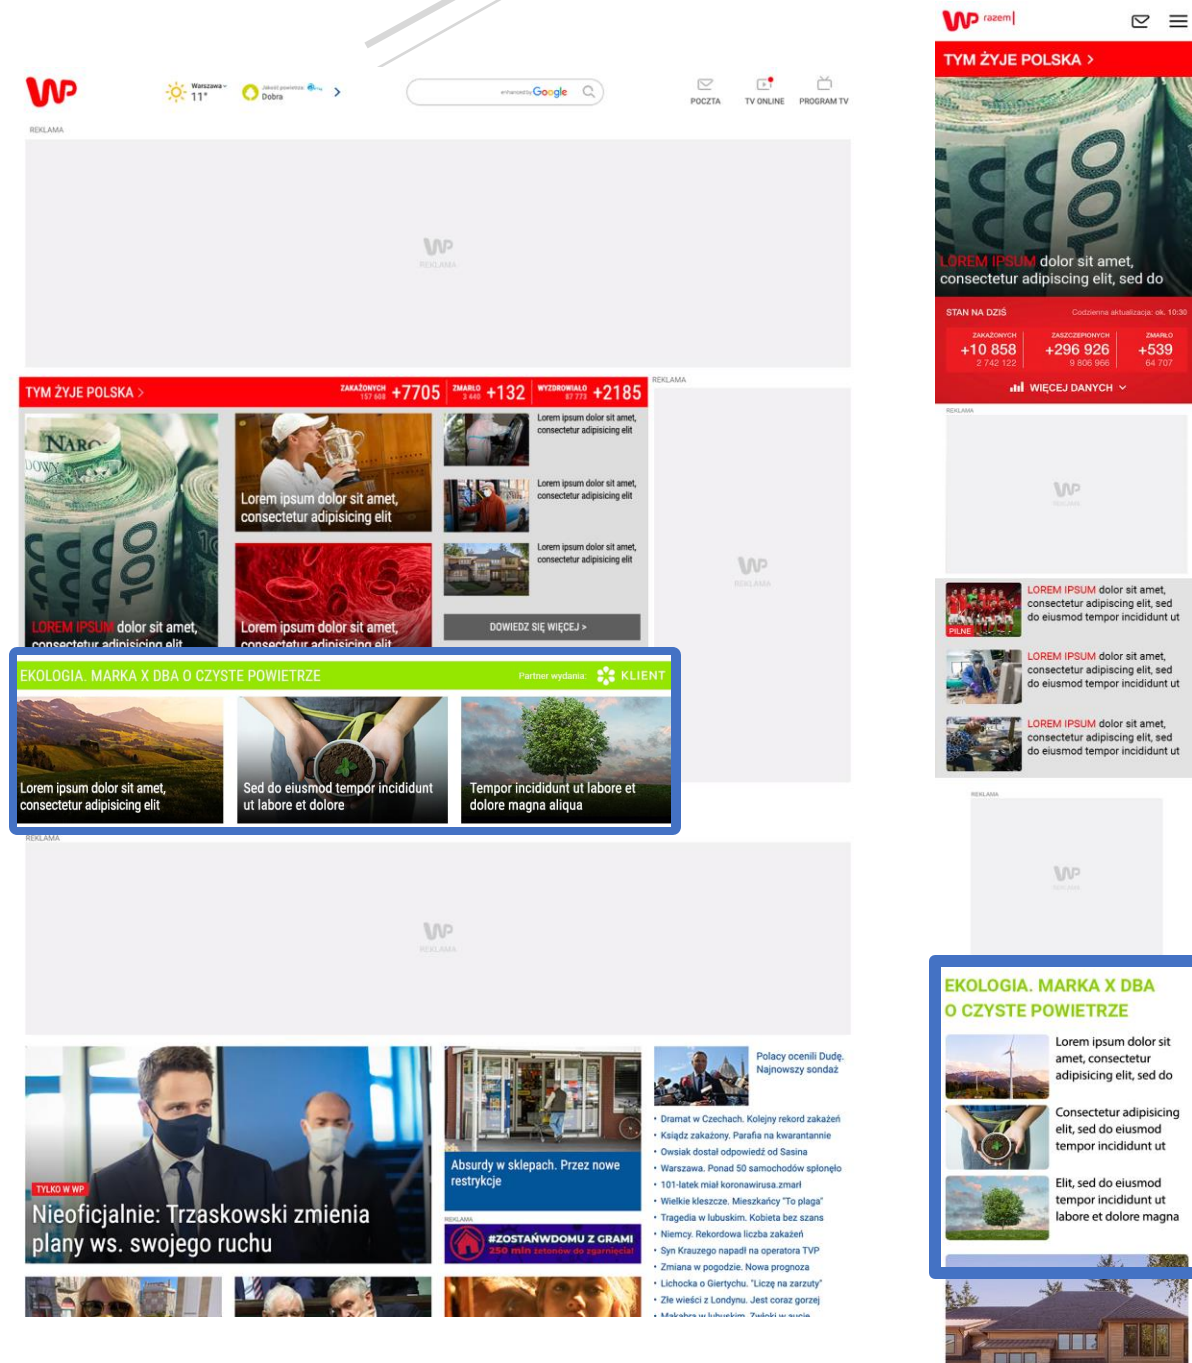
WP

Warszawa 11°

Jakość powietrza Dobra

enhanced by Google

POCZTA TV ONLINE PROGRAM TV

REKLAMA

WP REKLAMA

TYM ŻYJE POLSKA >

ZAKAŻONYCH 157 608 +7705 ZMARŁO 3 440 +132 WYZDROWIAŁO 87 773 +2185

REKLAMA

LOREM IPSUM dolor sit amet, consectetur adipiscing elit

Lorem ipsum dolor sit amet, consectetur adipiscing elit

Lorem ipsum dolor sit amet, consectetur adipiscing elit

Lorem ipsum dolor sit amet, consectetur adipiscing elit

Lorem ipsum dolor sit amet, consectetur adipiscing elit

Lorem ipsum dolor sit amet, consectetur adipiscing elit

Lorem ipsum dolor sit amet, consectetur adipiscing elit

DOWIEDZ SIĘ WIĘCEJ >

WP REKLAMA

EKOLOGIA. MARKA X DBA O CZYSTE POWIETRZE

Partner wydania: KLIENT

Lorem ipsum dolor sit amet, consectetur adipiscing elit

Sed do eiusmod tempor incididunt ut labore et dolore

Tempor incididunt ut labore et dolore magna aliqua

REKLAMA

WP REKLAMA

TYLKO W WP

Nieoficjalnie: Trzaskowski zmienia plany ws. swojego ruchu

Absurdy w sklepach. Przez nowe restrykcje

REKLAMA

#ZOSTAŃWDOMU Z GRAMI 250 mln żetonów do zgarnięcia!

Polacy ocenili Dudę. Najnowszy sondaż

• Dramat w Czechach. Kolejny rekord zakażeń
• Ksiądz zakażony. Parafia na kwarantannie
• Owsiak dostał odpowiedź od Sasina
• Warszawa. Ponad 50 samochodów spłonęło
• 101-latek miał koronawirusa zmarł
• Wielkie kleszcze. Mieszkańcy "To plaga"
• Tragedia w lubuskim. Kobieta bez szans
• Niemcy. Rekordowa liczba zakażeń
• Syn Krauzego napadł na operatora TVP
• Zmiana w pogodzie. Nowa prognoza
• Lichocka o Giertychu. "Liczę na zarzuty"
• Złe wieści z Londynu. Jest coraz gorzej
• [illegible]

WP razem

TYM ŻYJE POLSKA >

LOREM IPSUM dolor sit amet, consectetur adipiscing elit, sed do

STAN NA DZIŚ Codzienna aktualizacja: ok. 10:30

ZAKAŻONYCH +10 858 2 742 122
ZASZCZEPIONYCH +296 926 9 806 966
ZMARŁO +539 64 707

WIĘCEJ DANYCH

REKLAMA

WP REKLAMA

PILNE

LOREM IPSUM dolor sit amet, consectetur adipiscing elit, sed do eiusmod tempor incididunt ut

LOREM IPSUM dolor sit amet, consectetur adipiscing elit, sed do eiusmod tempor incididunt ut

LOREM IPSUM dolor sit amet, consectetur adipiscing elit, sed do eiusmod tempor incididunt ut

REKLAMA

WP REKLAMA

EKOLOGIA. MARKA X DBA O CZYSTE POWIETRZE

Lorem ipsum dolor sit amet, consectetur adipiscing elit, sed do

Consectetur adipiscing elit, sed do eiusmod tempor incididunt ut

Elit, sed do eiusmod tempor incididunt ut labore et dolore magna